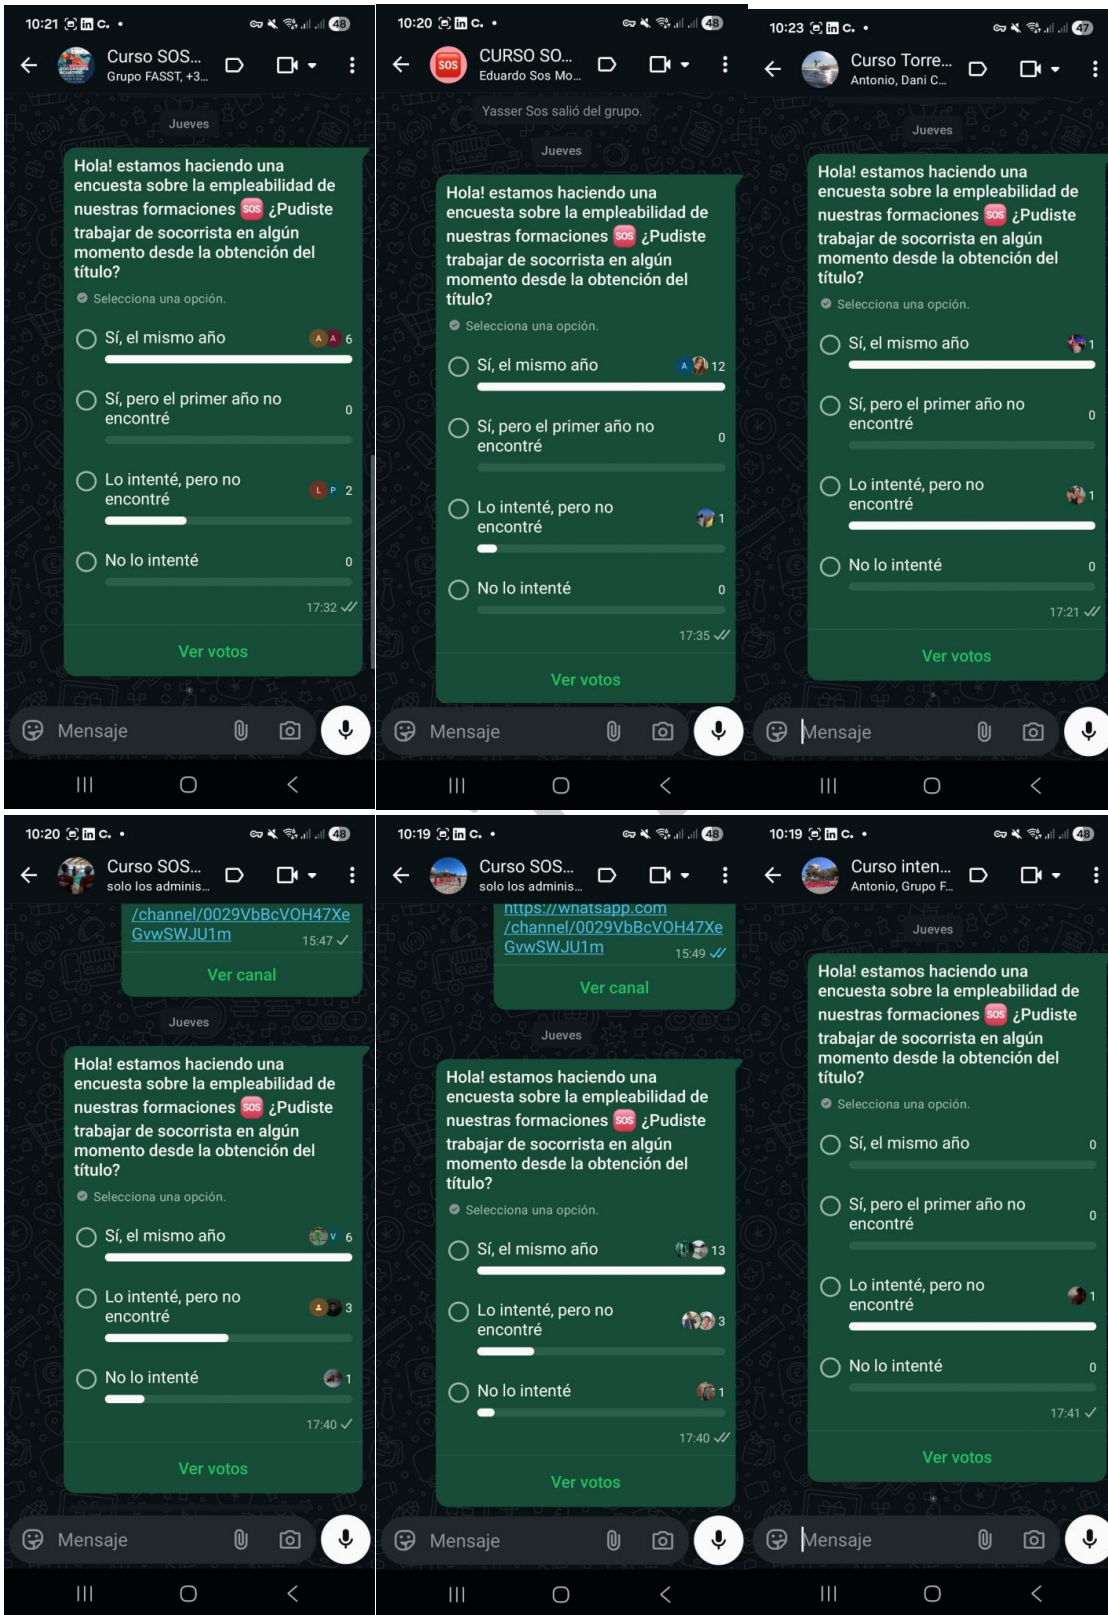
10:21 48

Curso SOS...
Grupo FASST, +3...

Jueves

Hola! estamos haciendo una encuesta sobre la empleabilidad de nuestras formaciones 🆘 ¿Pudiste trabajar de socorrista en algún momento desde la obtención del título?

Selecciona una opción.

Sí, el mismo año 6

Sí, pero el primer año no encontré 0

Lo intenté, pero no encontré 2

No lo intenté 0

17:32

Ver votos

Mensaje

10:20 48

CURSO SO...
Eduardo Sos Mo...

Yasser Sos salió del grupo.

Jueves

Hola! estamos haciendo una encuesta sobre la empleabilidad de nuestras formaciones 🆘 ¿Pudiste trabajar de socorrista en algún momento desde la obtención del título?

Selecciona una opción.

Sí, el mismo año 12

Sí, pero el primer año no encontré 0

Lo intenté, pero no encontré 1

No lo intenté 0

17:35

Ver votos

Mensaje

10:23 47

Curso Torre...
Antonio, Dani C...

Jueves

Hola! estamos haciendo una encuesta sobre la empleabilidad de nuestras formaciones 🆘 ¿Pudiste trabajar de socorrista en algún momento desde la obtención del título?

Selecciona una opción.

Sí, el mismo año 1

Sí, pero el primer año no encontré 0

Lo intenté, pero no encontré 1

No lo intenté 0

17:21

Ver votos

Mensaje

10:20 48

Curso SOS...
solo los adminis...

/channel/0029VbBcVOH47XeGvwSWJU1m 15:47

Ver canal

Jueves

Hola! estamos haciendo una encuesta sobre la empleabilidad de nuestras formaciones 🆘 ¿Pudiste trabajar de socorrista en algún momento desde la obtención del título?

Selecciona una opción.

Sí, el mismo año 6

Lo intenté, pero no encontré 3

No lo intenté 1

17:40

Ver votos

Mensaje

10:19 48

Curso SOS...
solo los adminis...

https://whatsapp.com/channel/0029VbBcVOH47XeGvwSWJU1m 15:49

Ver canal

Jueves

Hola! estamos haciendo una encuesta sobre la empleabilidad de nuestras formaciones 🆘 ¿Pudiste trabajar de socorrista en algún momento desde la obtención del título?

Selecciona una opción.

Sí, el mismo año 13

Lo intenté, pero no encontré 3

No lo intenté 1

17:40

Ver votos

Mensaje

10:19 48

Curso inten...
Antonio, Grupo F...

Jueves

Hola! estamos haciendo una encuesta sobre la empleabilidad de nuestras formaciones 🆘 ¿Pudiste trabajar de socorrista en algún momento desde la obtención del título?

Selecciona una opción.

Sí, el mismo año 0

Sí, pero el primer año no encontré 0

Lo intenté, pero no encontré 1

No lo intenté 0

17:41

Ver votos

Mensaje